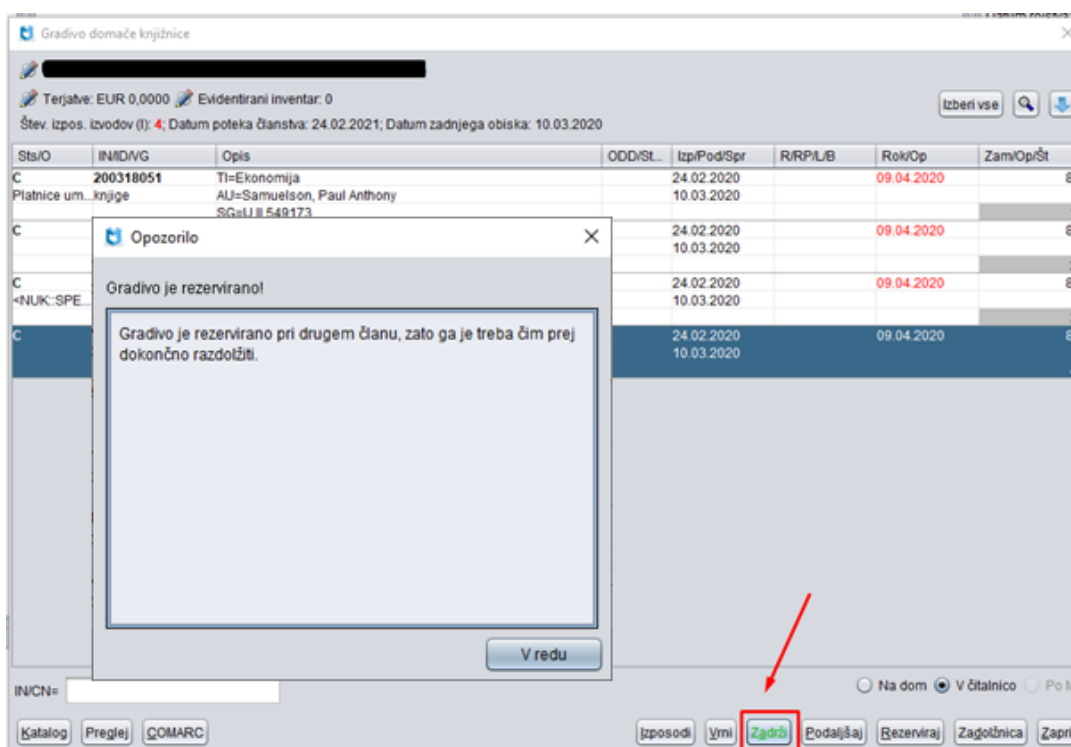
Gradivo domače knjižnice

Terjatve: EUR 0,0000 Evidentirani inventar: 0

Izberi vse

Štev. izpos. izvodov (I): 4; Datum poteka članstva: 24.02.2021; Datum zadnjega obiska: 10.03.2020

| Sts/O | IN/ID/VG | Opis | ODD/St... | Izp/Pod/Spr | R/RP/L/B | Rok/Op | Zam/Op/Št |
|---|---|---|---|---|---|---|---|
| C | 200318051 | TI=Ekonomija | | 24.02.2020 | | 09.04.2020 | 8 |
| Platnice um... | knjige | AU=Samuelson, Paul Anthony | | 10.03.2020 | | | |
| | | SG=U II 549173 | | | | | |
| C | | | | 24.02.2020 | | 09.04.2020 | 8 |
| | | | | 10.03.2020 | | | |
| C | | | | 24.02.2020 | | 09.04.2020 | 8 |
| <NUK::SPE... | | | | 10.03.2020 | | | |
| C | | | | 24.02.2020 | | 09.04.2020 | 8 |
| | | | | 10.03.2020 | | | |

Opozorilo

Gradivo je rezervirano!

Gradivo je rezervirano pri drugem članu, zato ga je treba čim prej dokončno razdolžiti.

V redu

IN/CN=

Na dom V čitalnico Po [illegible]

Katalog Preglej COMARC Izposodi Vrni Zadrži Podaljšaj Rezerviraj Zadolžnica Zapri